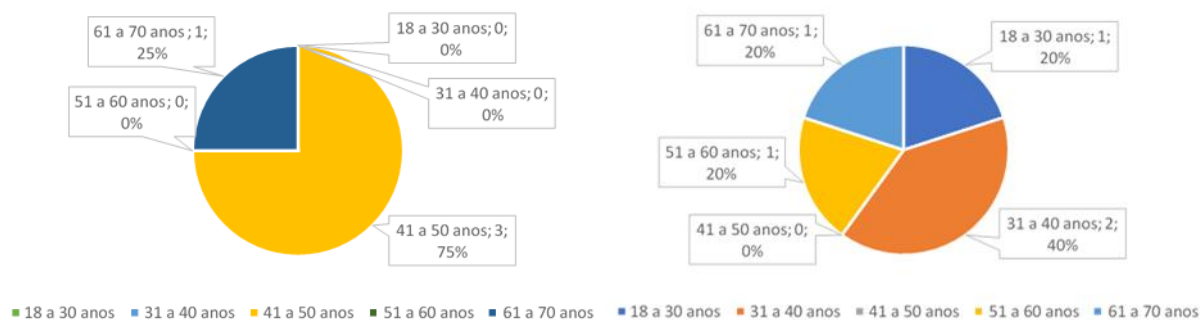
61 a 70 anos; 1; 25%

18 a 30 anos; 0; 0%

51 a 60 anos; 0; 0%

31 a 40 anos; 0; 0%

41 a 50 anos; 3; 75%

18 a 30 anos
31 a 40 anos
41 a 50 anos
51 a 60 anos
61 a 70 anos

61 a 70 anos; 1; 20%

18 a 30 anos; 1; 20%

51 a 60 anos; 1; 20%

41 a 50 anos; 0; 0%

31 a 40 anos; 2; 40%

18 a 30 anos
31 a 40 anos
41 a 50 anos
51 a 60 anos
61 a 70 anos